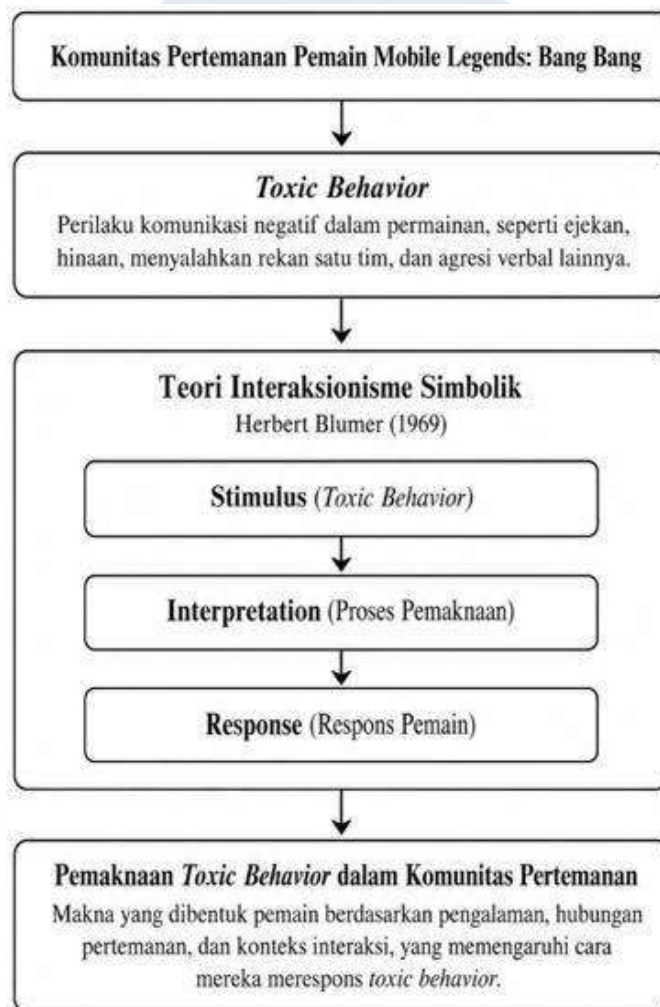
Komunitas Pertemanan Pemain Mobile Legends: Bang Bang

Toxic Behavior

Perilaku komunikasi negatif dalam permainan, seperti ejekan, hinaan, menyalahkan rekan satu tim, dan agresi verbal lainnya.

Teori Interaksionisme Simbolik

Herbert Blumer (1969)

Stimulus (Toxic Behavior)

Interpretation (Proses Pemaknaan)

Response (Respons Pemain)

Pemaknaan Toxic Behavior dalam Komunitas Pertemanan

Makna yang dibentuk pemain berdasarkan pengalaman, hubungan pertemanan, dan konteks interaksi, yang memengaruhi cara mereka merespons toxic behavior.